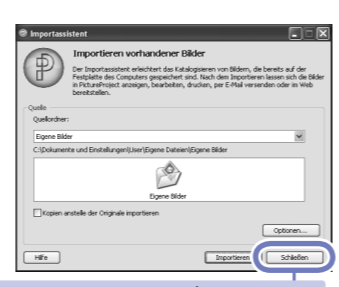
Importassistent

Importieren vorhandener Bilder

Der Importassistent erleichtert das Katalogisieren von Bildern, die bereits auf der Festplatte des Computers gespeichert sind. Nach dem Importieren lassen sich die Bilder in PictureProject anzeigen, bearbeiten, drucken, per E-Mail versenden oder im Web bereitstellen.

Quelle

Quellordner:

Eigene Bilder

C:\Dokumente und Einstellungen\User\Eigene Dateien\Eigene Bilder

Eigene Bilder

Kopien anstelle der Originale importieren

Optionen...

Hilfe

Importieren

Schließen